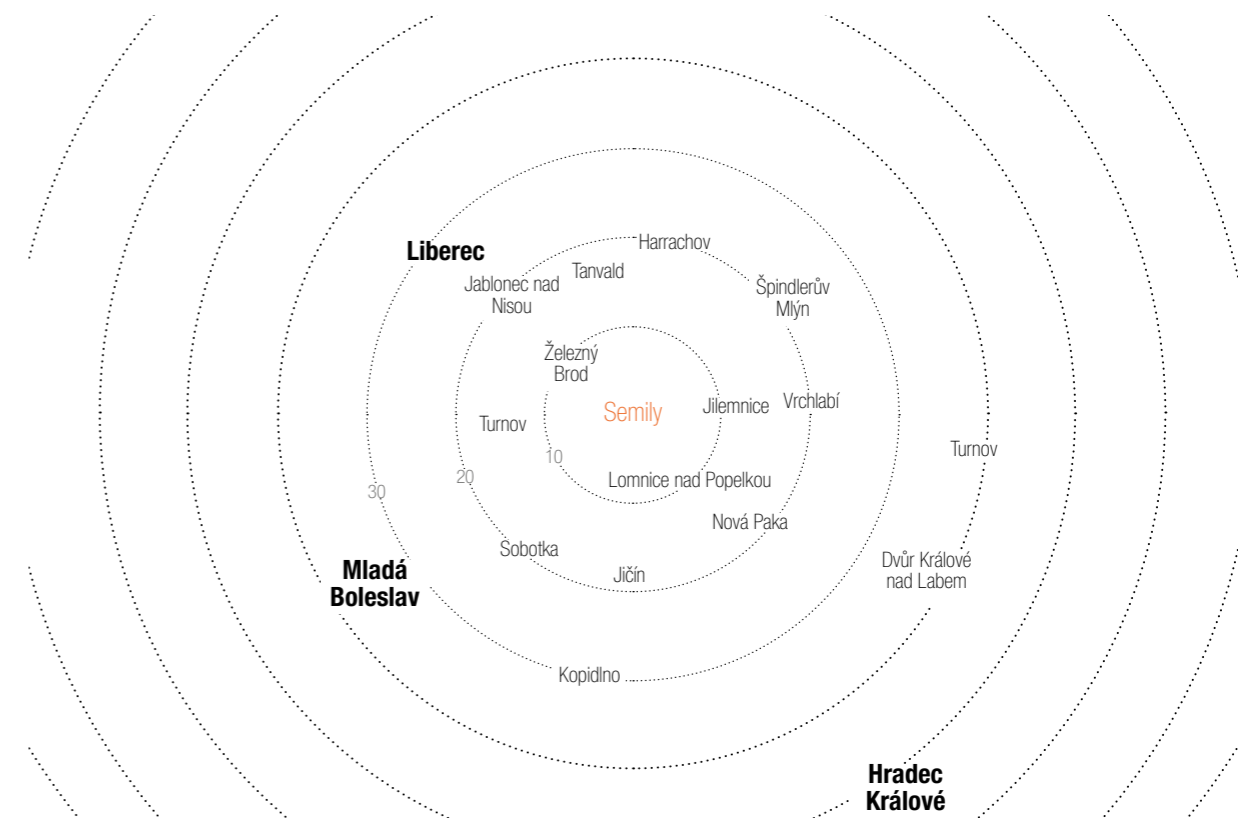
Liberec

Harrachov

Tanvald

Jablonec nad Nisou

Špindlerův Mlýn

Železný Brod

Semily

Jilemnice

Vrchlabí

Turnov

10

20

30

Turnov

Lomnice nad Popelkou

Nová Paka

Sobotka

Jičín

Dvůr Králové nad Labem

Mladá Boleslav

Kopidlno

Hradec Králové